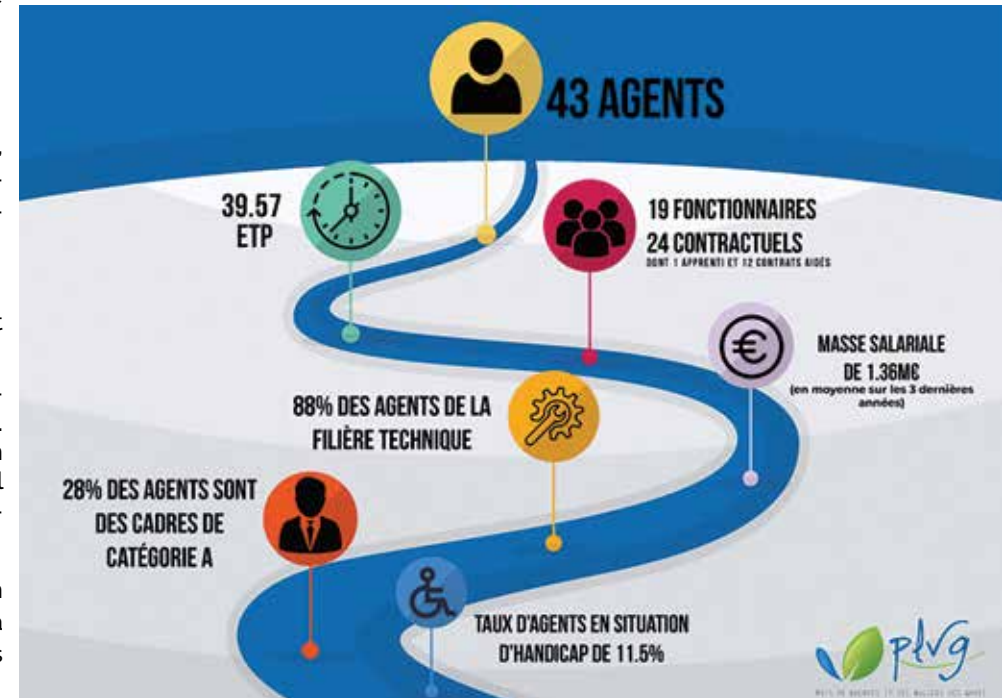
43 AGENTS

39.57 ETP

19 FONCTIONNAIRES
24 CONTRACTUELS
DONT 1 APPRENTI ET 12 CONTRATS AIDÉS

MASSE SALARIALE DE 1.36M€
(en moyenne sur les 3 dernières années)

88% DES AGENTS DE LA FILIÈRE TECHNIQUE

28% DES AGENTS SONT DES CADRES DE CATÉGORIE A

TAUX D'AGENTS EN SITUATION D'HANDICAP DE 11.5%

plvg
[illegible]